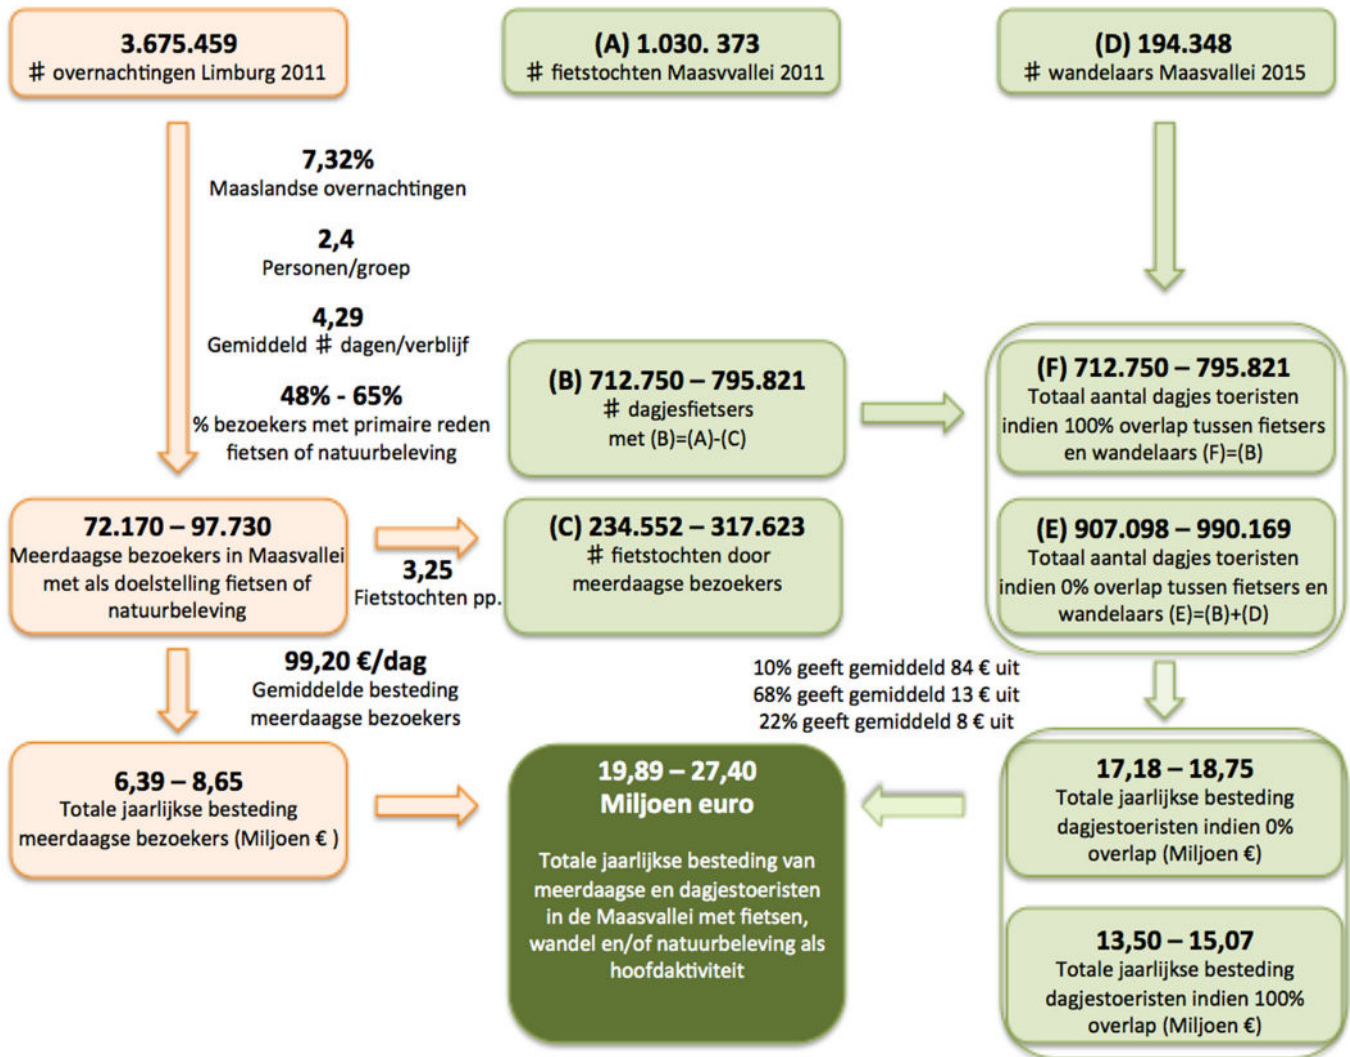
3.675.459
# overnachtingen Limburg 2011

(A) 1.030. 373
# fietstochten Maasvvallei 2011

(D) 194.348
# wandelaars Maasvallei 2015

7,32%
Maaslandse overnachtingen

2,4
Personen/groep

4,29
Gemiddeld # dagen/verblijf

48% - 65%
% bezoekers met primaire reden fietsen of natuurbeleving

(B) 712.750 – 795.821
# dagjesfietsers
met (B)=(A)-(C)

(F) 712.750 – 795.821
Totaal aantal dagjes toeristen indien 100% overlap tussen fietsers en wandelaars (F)=(B)

72.170 – 97.730
Meerdaagse bezoekers in Maasvallei met als doelstelling fietsen of natuurbeleving

3,25
Fietstochten pp.

(C) 234.552 – 317.623
# fietstochten door meerdaagse bezoekers

(E) 907.098 – 990.169
Totaal aantal dagjes toeristen indien 0% overlap tussen fietsers en wandelaars (E)=(B)+(D)

99,20 €/dag
Gemiddelde besteding meerdaagse bezoekers

10% geeft gemiddeld 84 € uit
68% geeft gemiddeld 13 € uit
22% geeft gemiddeld 8 € uit

6,39 – 8,65
Totale jaarlijkse besteding meerdaagse bezoekers (Miljoen € )

19,89 – 27,40
Miljoen euro

Totale jaarlijkse besteding van meerdaagse en dagjestoeristen in de Maasvallei met fietsen, wandel en/of natuurbeleving als hoofdaktiviteit

17,18 – 18,75
Totale jaarlijkse besteding dagjestoeristen indien 0% overlap (Miljoen €)

13,50 – 15,07
Totale jaarlijkse besteding dagjestoeristen indien 100% overlap (Miljoen €)